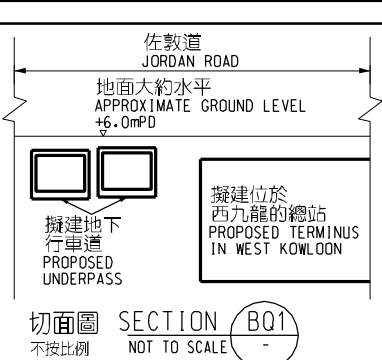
佐敦道
JORDAN ROAD

地面大約水平
APPROXIMATE GROUND LEVEL
+6.0mPD

擬建地下行車道
PROPOSED UNDERPASS

擬建位於西九龍的總站
PROPOSED TERMINUS IN WEST KOWLOON

切面圖 SECTION
不按比例 NOT TO SCALE

BQ1
-